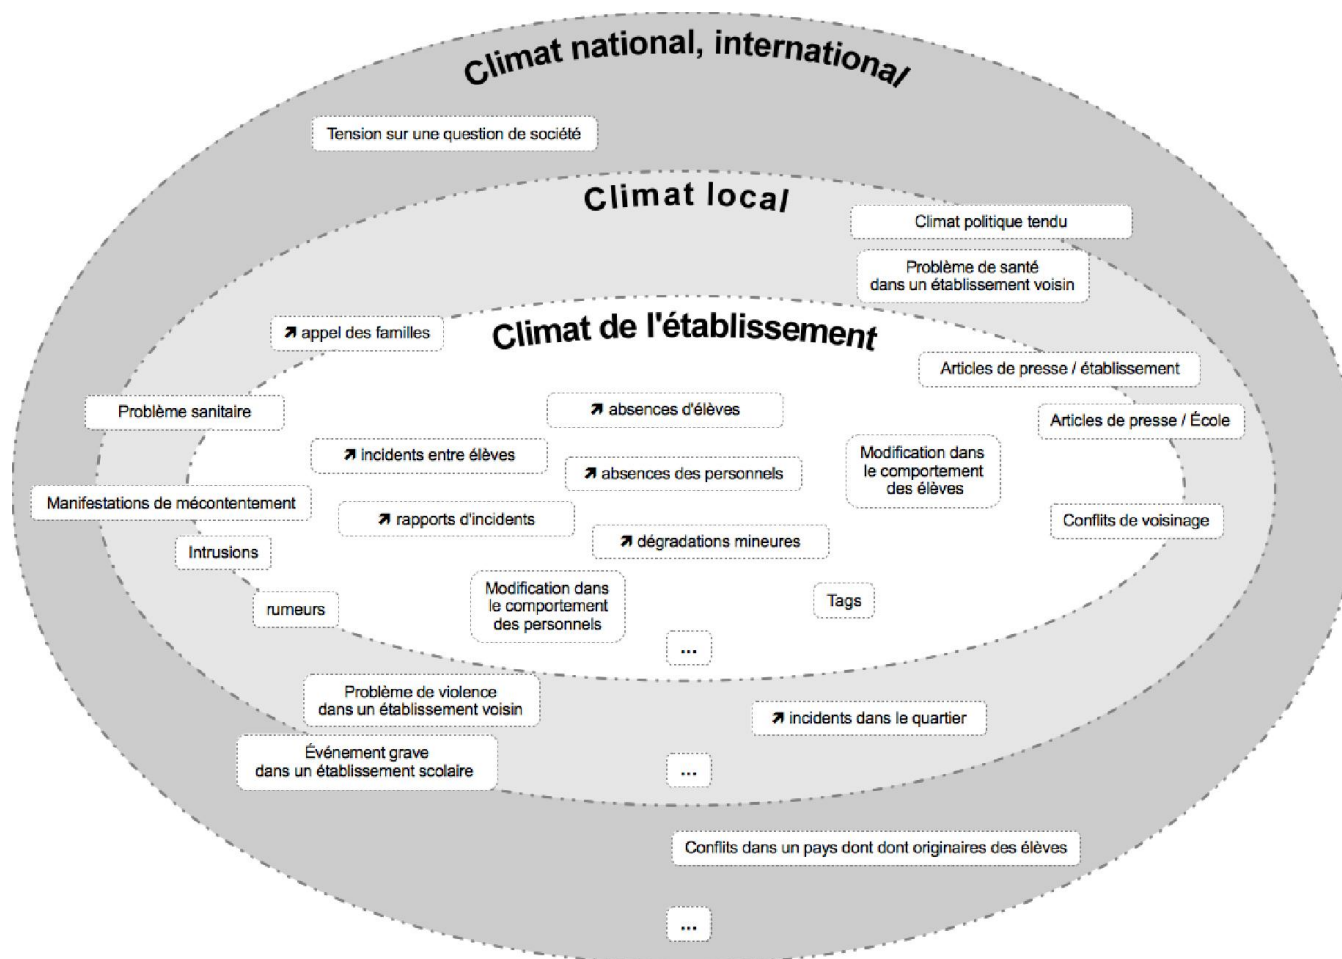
Climat national, international

Tension sur une question de société

Climat local

Climat politique tendu

Problème de santé dans un établissement voisin

↗ appel des familles

Climat de l'établissement

Articles de presse / établissement

Problème sanitaire

↗ absences d'élèves

Articles de presse / École

↗ incidents entre élèves

↗ absences des personnels

Modification dans le comportement des élèves

Manifestations de mécontentement

↗ rapports d'incidents

Conflits de voisinage

Intrusions

↗ dégradations mineures

rumeurs

Modification dans le comportement des personnels

Tags

...

Problème de violence dans un établissement voisin

↗ incidents dans le quartier

Événement grave dans un établissement scolaire

...

Conflits dans un pays dont dont originaires des élèves

...